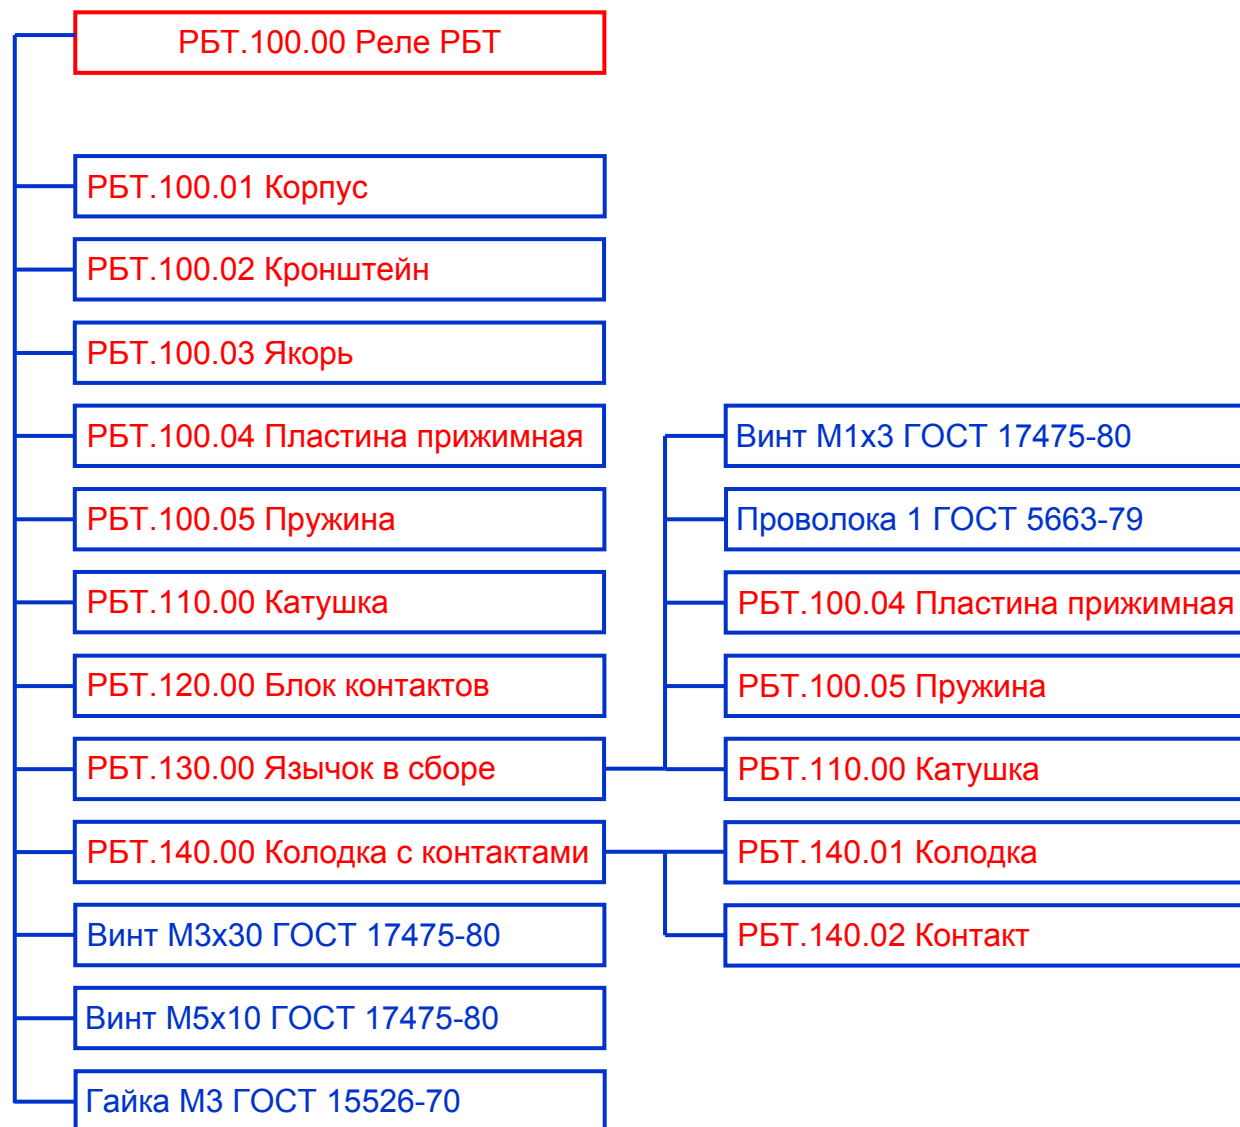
РБТ.100.00 Реле РБТ

РБТ.100.01 Корпус

РБТ.100.02 Кронштейн

РБТ.100.03 Якорь

РБТ.100.04 Пластина прижимная

РБТ.100.05 Пружина

РБТ.110.00 Катушка

РБТ.120.00 Блок контактов

РБТ.130.00 Язычок в сборе

РБТ.140.00 Колодка с контактами

Винт М3х30 ГОСТ 17475-80

Винт М5х10 ГОСТ 17475-80

Гайка М3 ГОСТ 15526-70

Винт М1х3 ГОСТ 17475-80

Проволока 1 ГОСТ 5663-79

РБТ.100.04 Пластина прижимная

РБТ.100.05 Пружина

РБТ.110.00 Катушка

РБТ.140.01 Колодка

РБТ.140.02 Контакт